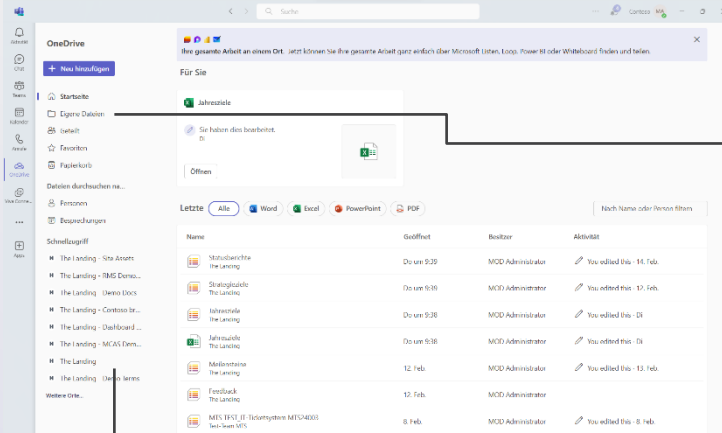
Suche

Contoso

Aktivität

Chat

Teams

Kalender

Anrufe

OneDrive

Viva Conne...

Apps

OneDrive

+ Neu hinzufügen

Startseite

Eigene Dateien

Geteilt

Favoriten

Papierkorb

Dateien durchsuchen na...

Personen

Besprechungen

Schnellzugriff

The Landing - Site Assets

The Landing - RMS Demo...

The Landing - Demo Docs

The Landing - Contoso br...

The Landing - Dashboard ...

The Landing - MCAS Dem...

The Landing

The Landing - Demo Teams

Weitere Orte...

Ihre gesamte Arbeit an einem Ort. Jetzt können Sie Ihre gesamte Arbeit ganz einfach über Microsoft Listen, Loop, Power BI oder Whiteboard finden und teilen.

Für Sie

Jahresziele

Sie haben dies bearbeitet.
Di

Öffnen

Letzte | Alle | Word | Excel | PowerPoint | PDF

Nach Name oder Person filtern

| Name | Geöffnet | Besitzer | Aktivität |
|---|---|---|---|
| Statusberichte The Landing | Do um 9:39 | MOD Administrator | You edited this · 14. Feb. |
| Strategieziele The Landing | Do um 9:39 | MOD Administrator | You edited this · 12. Feb. |
| Jahresziele The Landing | Do um 9:38 | MOD Administrator | You edited this · Di |
| Jahresziele The Landing | Do um 9:38 | MOD Administrator | You edited this · Di |
| Meilensteine The Landing | 12. Feb. | MOD Administrator | You edited this · 13. Feb. |
| Feedback The Landing | 12. Feb. | MOD Administrator | |
| MTS TEST_IT-Ticketsystem MTS24003 Test-Team MTS | 8. Feb. | MOD Administrator | You edited this · 8. Feb. |